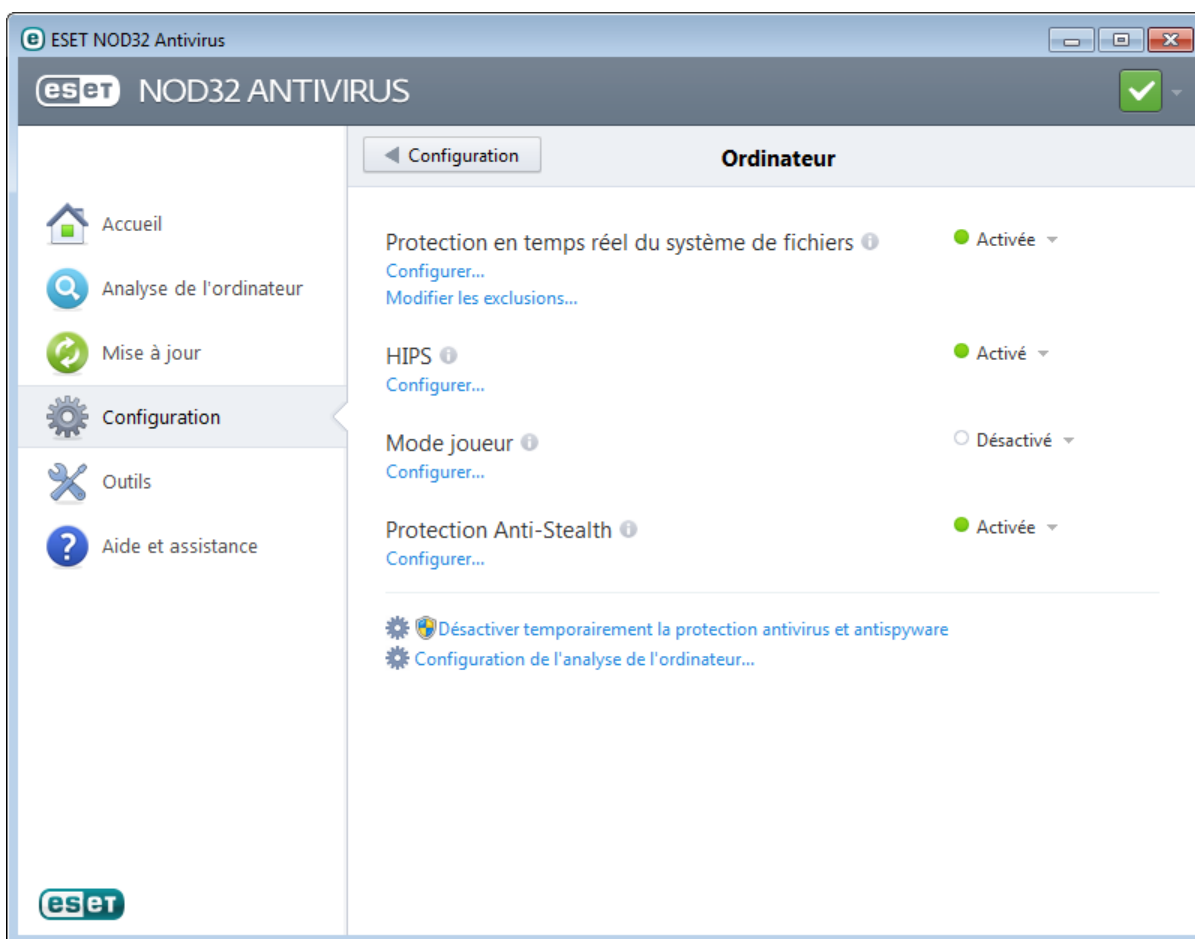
ESET NOD32 Antivirus

eset NOD32 ANTIVIRUS

Accueil
Analyse de l'ordinateur
Mise à jour
Configuration
Outils
Aide et assistance

eset

Configuration
Ordinateur

Protection en temps réel du système de fichiers
Configurer...
Modifier les exclusions...
Activée

HIPS
Configurer...
Activé

Mode joueur
Configurer...
Désactivé

Protection Anti-Stealth
Configurer...
Activée

Désactiver temporairement la protection antivirus et antispyware
Configuration de l'analyse de l'ordinateur...